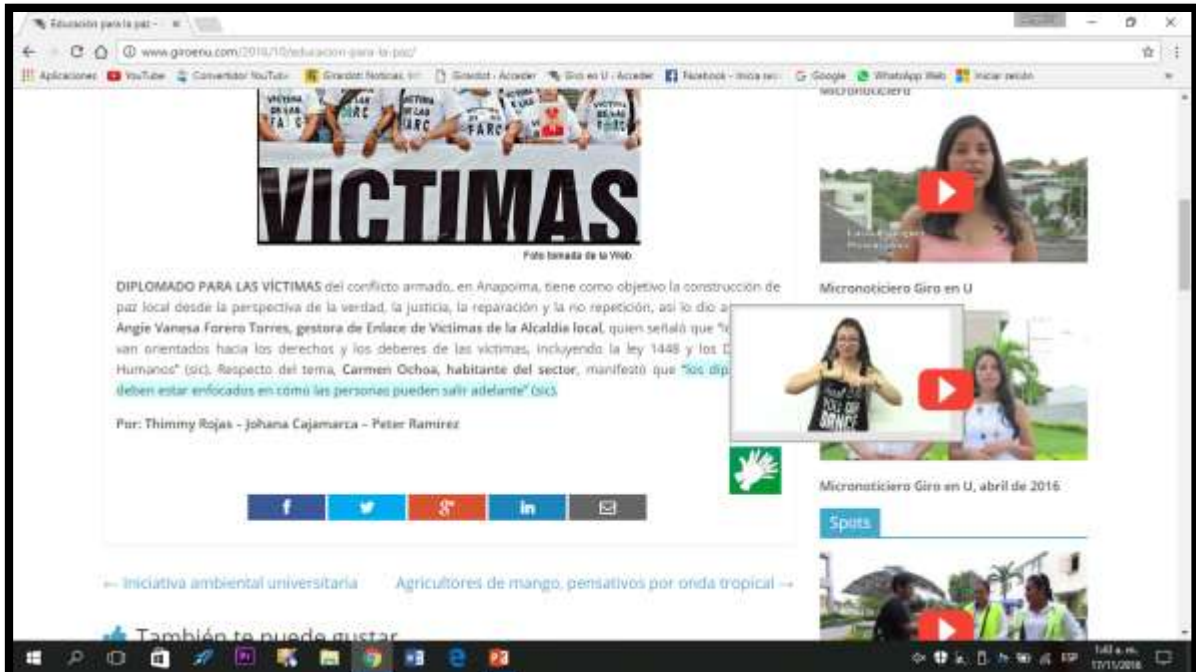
Educación para la paz - ×

www.giroenu.com/2016/10/educacion-para-la-paz/

Aplicaciones YouTube Convertidor YouTube Girardot Noticias Girardot - Acceder Giro en U - Acceder Facebook - Inicia ses Google WhatsApp Web Iniciar sesión

VICTIMA DE LAS FARC VICTIMA DE LAS FARC VICTIMA DE LAS FARC VICTIMA DE LAS FARC VICTIMA DE LAS FARC

VICTIMAS

Foto tomada de la Web

DIPLOMADO PARA LAS VÍCTIMAS del conflicto armado, en Anapoima, tiene como objetivo la construcción de paz local desde la perspectiva de la verdad, la justicia, la reparación y la no repetición, así lo dio a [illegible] Angie Vanesa Forero Torres, gestora de Enlace de Víctimas de la Alcaldía local, quien señaló que "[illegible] van orientados hacia los derechos y los deberes de las víctimas, incluyendo la ley 1448 y los D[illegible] Humanos" (sic). Respecto del tema, Carmen Ochoa, habitante del sector, manifestó que "los dip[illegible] deben estar enfocados en cómo las personas pueden salir adelante" (sic).

Por: Thimmy Rojas – Johana Cajamarca – Peter Ramírez

f in

← Iniciativa ambiental universitaria

Agricultores de mango, pensativos por onda tropical →

También te puede gustar

Micronoticiero

Micronoticiero Giro en U

Micronoticiero Giro en U, abril de 2016

Spots

1:43 a. m.
17/11/2016